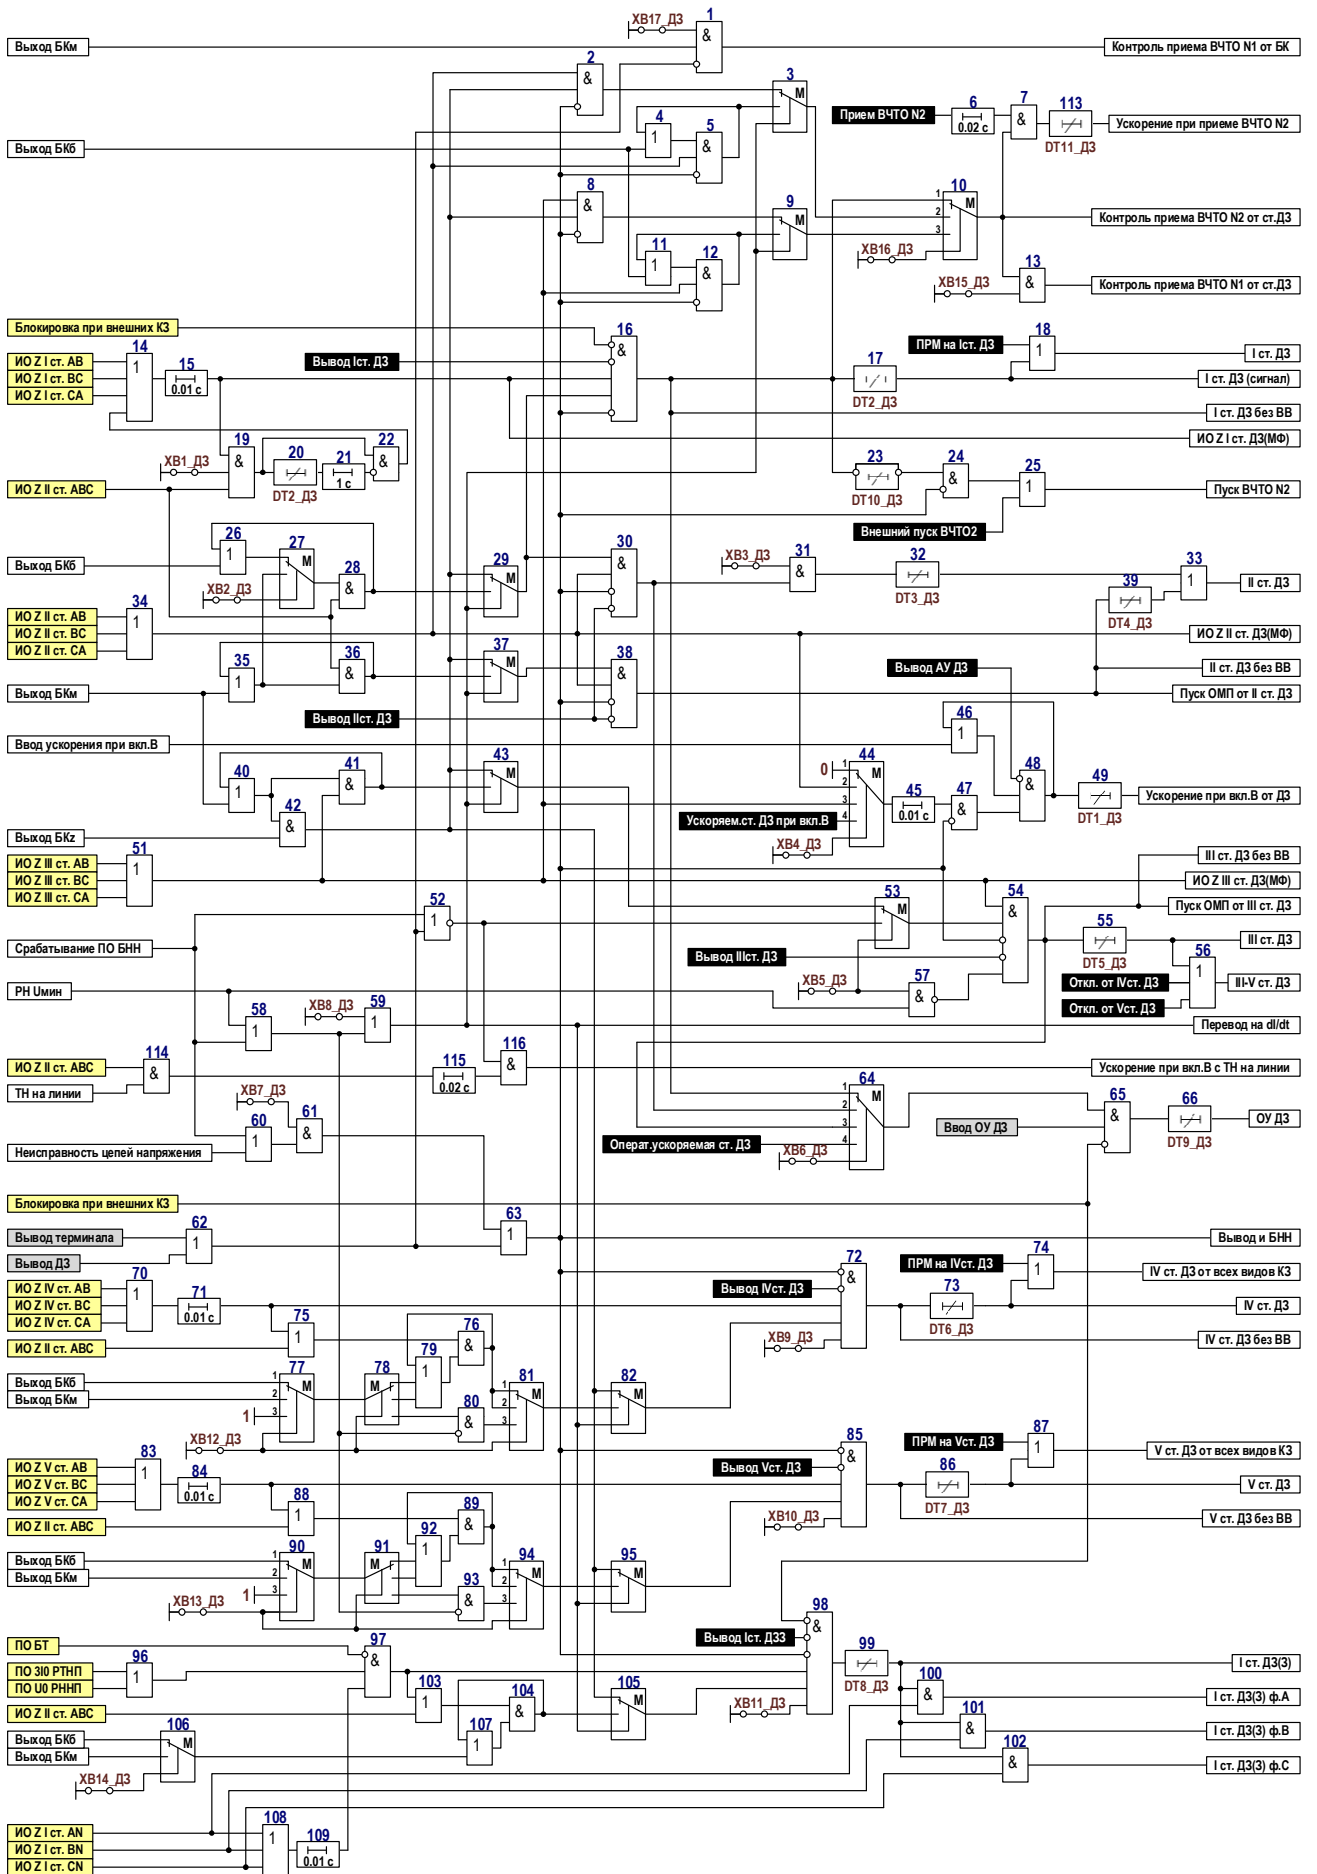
ХВ17_ДЗ
1
&
Выход БКм
Контроль приема ВЧТО N1 от БК
2
&
3
M
Прием ВЧТО N2
6
0.02 с
7
&
113
Ускорение при приеме ВЧТО N2
DT11_ДЗ
4
1
5
&
Выход БКб
8
&
9
M
10
M
1
2
3
Контроль приема ВЧТО N2 от ст.ДЗ
11
1
12
&
ХВ16_ДЗ
ХВ15_ДЗ
13
&
Контроль приема ВЧТО N1 от ст.ДЗ
Блокировка при внешних КЗ
16
&
ИО Z I ст. AB
ИО Z I ст. BC
ИО Z I ст. CA
14
1
15
0.01 с
Вывод Iст. ДЗ
17
DT2_ДЗ
ПРМ на Iст. ДЗ
18
1
I ст. ДЗ
I ст. ДЗ (сигнал)
I ст. ДЗ без ВВ
ИО Z I ст. ДЗ(МФ)
ХВ1_ДЗ
19
&
20
DT2_ДЗ
21
1 с
22
&
23
DT10_ДЗ
24
&
25
1
Пуск ВЧТО N2
ИО Z II ст. ABC
Внешний пуск ВЧТО2
26
1
27
M
30
&
ХВ3_ДЗ
31
&
32
DT3_ДЗ
33
1
Выход БКб
28
&
ХВ2_ДЗ
29
M
39
DT4_ДЗ
II ст. ДЗ
ИО Z II ст. AB
ИО Z II ст. BC
ИО Z II ст. CA
34
1
ИО Z II ст. ДЗ(МФ)
35
1
36
&
37
M
38
&
Вывод АУ ДЗ
II ст. ДЗ без ВВ
Выход БКм
Пуск ОМП от II ст. ДЗ
Вывод IIст. ДЗ
46
1
Ввод ускорения при вкл.В
43
M
0
44
M
1
2
3
4
48
&
49
DT1_ДЗ
Ускорение при вкл.В от ДЗ
40
1
41
&
45
0.01 с
47
&
42
&
Ускорям.ст. ДЗ при вкл.В
ХВ4_ДЗ
Выход БКz
ИО Z III ст. AB
ИО Z III ст. BC
ИО Z III ст. CA
51
1
III ст. ДЗ без ВВ
ИО Z III ст. ДЗ(МФ)
52
1
53
M
54
&
Пуск ОМП от III ст. ДЗ
Срабатывание ПО БНН
55
DT5_ДЗ
III ст. ДЗ
Вывод IIIст. ДЗ
56
1
ХВ5_ДЗ
57
&
Откл. от IVст. ДЗ
III-V ст. ДЗ
РН Uмин
Откл. от Vст. ДЗ
58
1
ХВ8_ДЗ
59
1
Перевод на dI/dt
ИО Z II ст. ABC
114
&
116
&
115
0.02 с
Ускорение при вкл.В с ТН на линии
ТН на линии
ХВ7_ДЗ
61
&
60
1
64
M
1
2
3
4
65
&
66
DT9_ДЗ
ОУ ДЗ
Ввод ОУ ДЗ
Неисправность цепей напряжения
Операт.ускоряемая ст. ДЗ
ХВ6_ДЗ
Блокировка при внешних КЗ
Вывод терминала
62
1
63
1
Вывод и БНН
Вывод ДЗ
72
&
ПРМ на IVст. ДЗ
74
1
ИО Z IV ст. AB
ИО Z IV ст. BC
ИО Z IV ст. CA
70
1
71
0.01 с
Вывод IVст. ДЗ
IV ст. ДЗ от всех видов КЗ
73
DT6_ДЗ
IV ст. ДЗ
75
1
76
&
ХВ9_ДЗ
IV ст. ДЗ без ВВ
ИО Z II ст. ABC
79
1
77
M
1
2
3
78
M
81
M
1
2
3
82
M
Выход БКб
Выход БКм
1
80
&
ХВ12_ДЗ
85
&
ПРМ на Vст. ДЗ
87
1
83
1
V ст. ДЗ от всех видов КЗ
ИО Z V ст. AB
ИО Z V ст. BC
ИО Z V ст. CA
84
0.01 с
Вывод Vст. ДЗ
86
DT7_ДЗ
V ст. ДЗ
88
1
89
&
ХВ10_ДЗ
V ст. ДЗ без ВВ
ИО Z II ст. ABC
92
1
90
M
1
2
3
91
M
94
M
1
2
3
95
M
Выход БКб
Выход БКм
1
93
&
ХВ13_ДЗ
98
&
ПО БТ
97
&
Вывод Iст. ДЗЗ
99
DT8_ДЗ
I ст. ДЗ(З)
ПО 3I0 РТНП
ПО U0 РННП
96
1
103
1
104
&
105
M
100
&
I ст. ДЗ(З) ф.А
ИО Z II ст. ABC
ХВ11_ДЗ
101
&
I ст. ДЗ(З) ф.В
Выход БКб
Выход БКм
106
M
107
1
102
&
I ст. ДЗ(З) ф.С
ХВ14_ДЗ
108
1
ИО Z I ст. AN
ИО Z I ст. BN
ИО Z I ст. CN
109
0.01 с